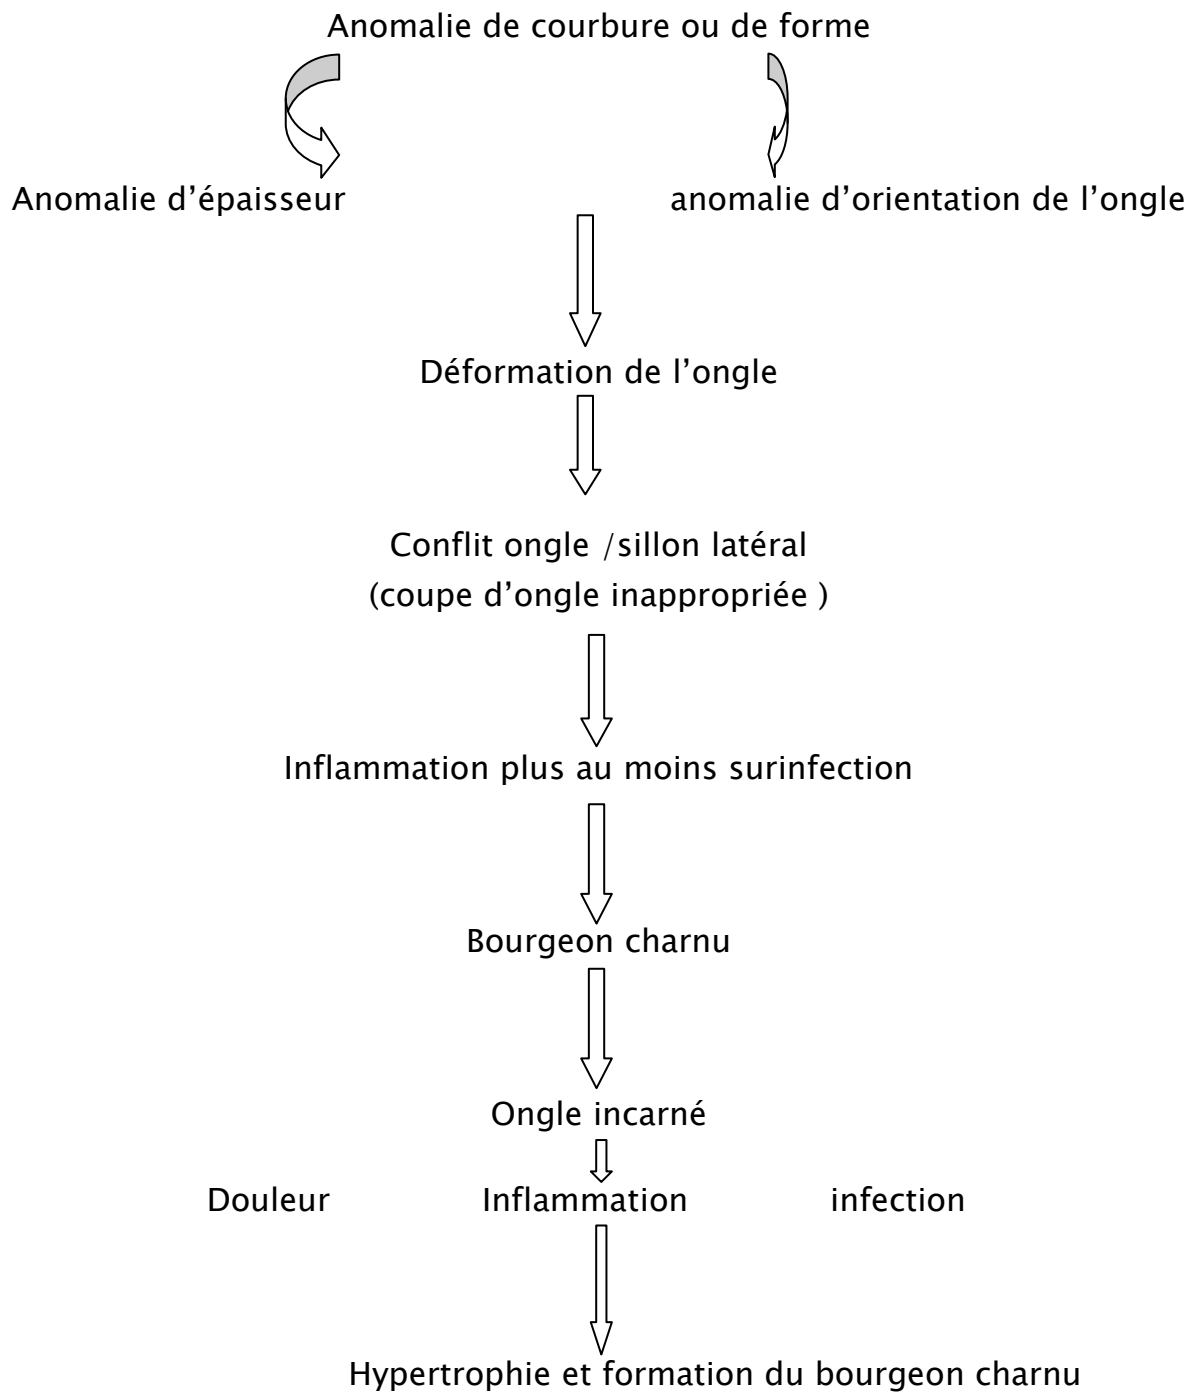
Anomalie de courbure ou de forme

Anomalie d'épaisseur

anomalie d'orientation de l'ongle

Déformation de l'ongle

Conflit ongle /sillon latéral
(coupe d'ongle inappropriée )

Inflammation plus au moins surinfection

Bourgeon charnu

Ongle incarné

Douleur Inflammation infection

Hypertrophie et formation du bourgeon charnu